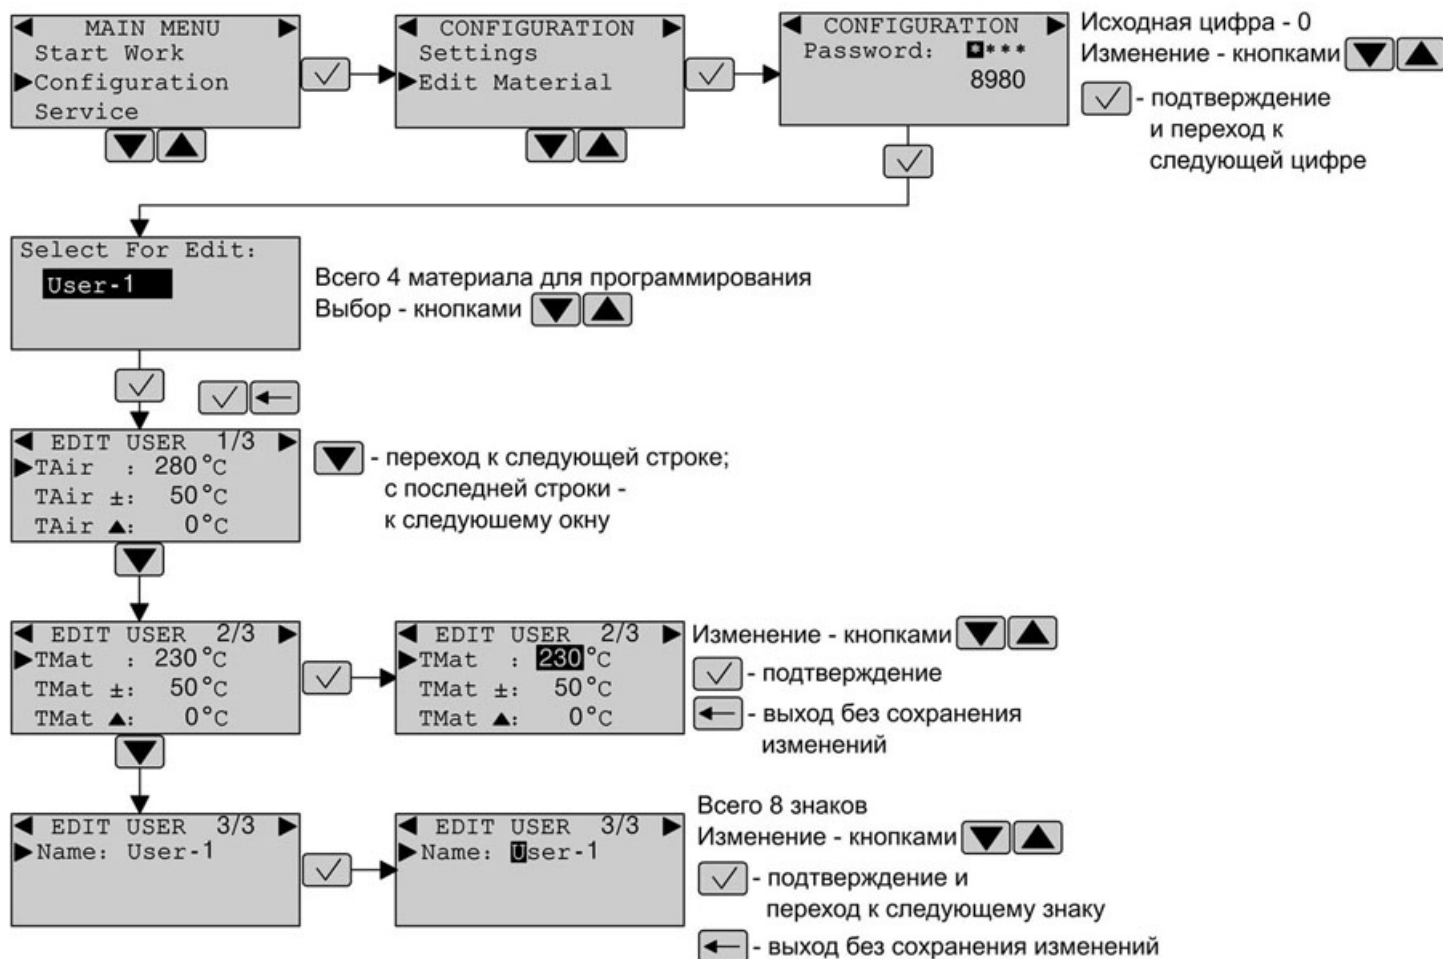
MAIN MENU
Start Work
Configuration
Service

CONFIGURATION
Settings
Edit Material

CONFIGURATION
Password: ■***
8980

Исходная цифра - 0
Изменение - кнопками
- подтверждение и переход к следующей цифре

Select For Edit:
User-1

Всего 4 материала для программирования
Выбор - кнопками

EDIT USER 1/3
TAir : 280°C
TAir ±: 50°C
TAir ▲: 0°C

- переход к следующей строке; с последней строки - к следуюшему окну

EDIT USER 2/3
TMat : 230°C
TMat ±: 50°C
TMat ▲: 0°C

EDIT USER 2/3
TMat : 230°C
TMat ±: 50°C
TMat ▲: 0°C

Изменение - кнопками
- подтверждение
- выход без сохранения изменений

EDIT USER 3/3
Name: User-1

EDIT USER 3/3
Name: User-1

Всего 8 знаков
Изменение - кнопками
- подтверждение и переход к следующему знаку
- выход без сохранения изменений